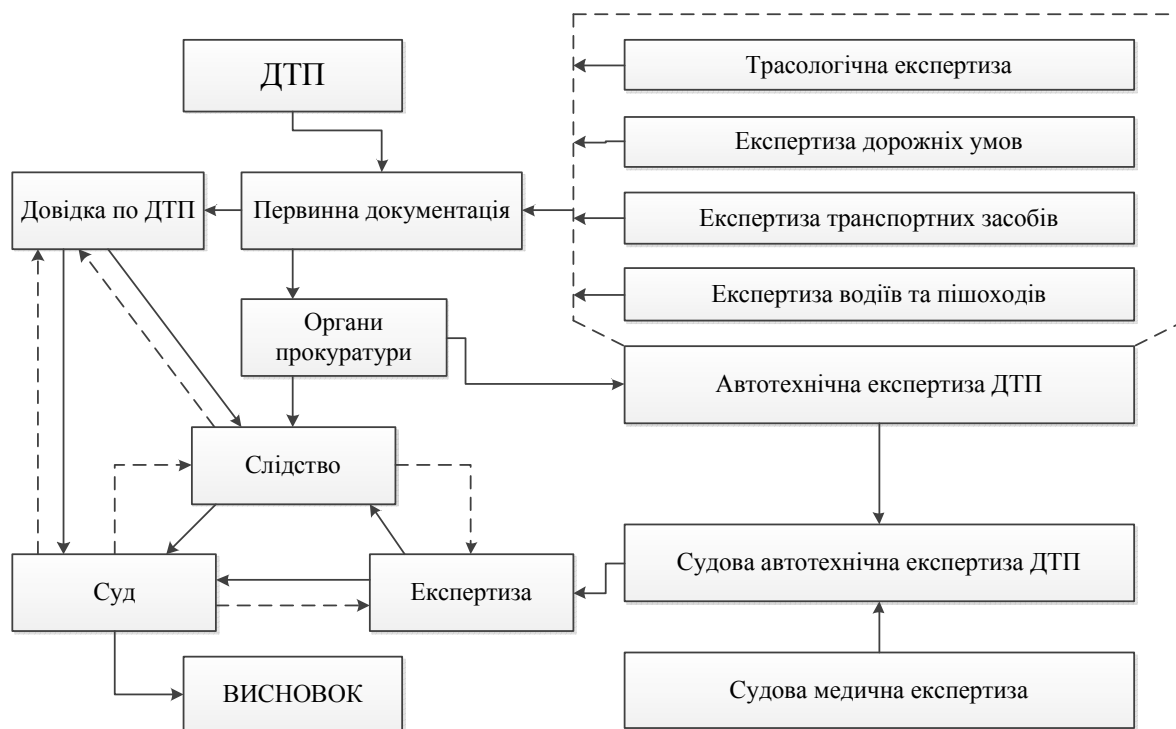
ДТП

Трасологічна експертиза

Експертиза дорожніх умов

Довідка по ДТП

Первинна документація

Експертиза транспортних засобів

Експертиза водіїв та пішоходів

Органи прокуратури

Автотехнічна експертиза ДТП

Слідство

Суд

Експертиза

Судова автотехнічна експертиза ДТП

ВИСНОВОК

Судова медична експертиза